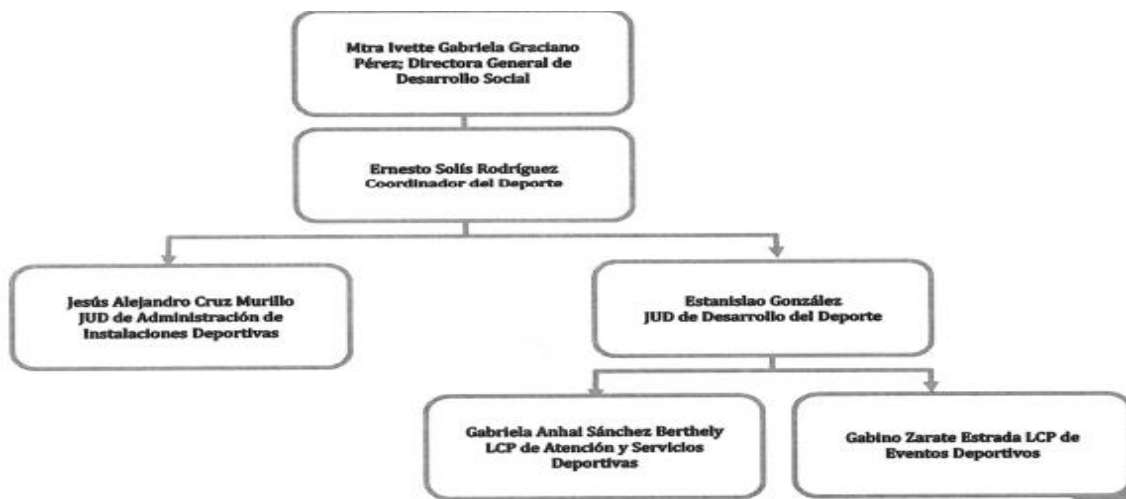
Mtra Ivette Gabriela Graciano Pérez; Directora General de Desarrollo Social

Ernesto Solís Rodríguez
Coordinador del Deporte

Jesús Alejandro Cruz Murillo
JUD de Administración de Instalaciones Deportivas

Estanislao González
JUD de Desarrollo del Deporte

Gabriela Anhai Sánchez Berthely
LCP de Atención y Servicios Deportivas

Gabino Zarate Estrada LCP de Eventos Deportivos